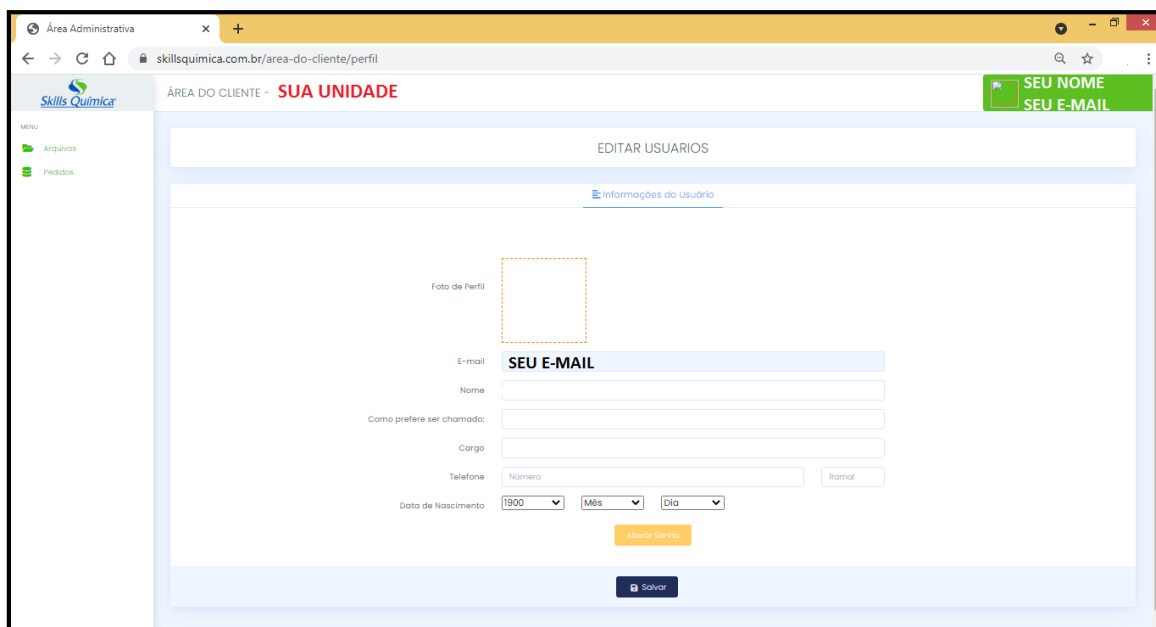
Área Administrativa ×
+
skillsquimica.com.br/area-do-cliente/perfil

Skills Química

ÁREA DO CLIENTE - SUA UNIDADE

SEU NOME
SEU E-MAIL

MENU
Arquivos
Pedidos

EDITAR USUARIOS

Informações do Usuário

Foto de Perfil

E-mail SEU E-MAIL
Nome
Como prefere ser chamado:
Cargo
Telefone Número Ramal
Data de Nascimento 1900 Mês Dia

Alterar Senha

Salvar